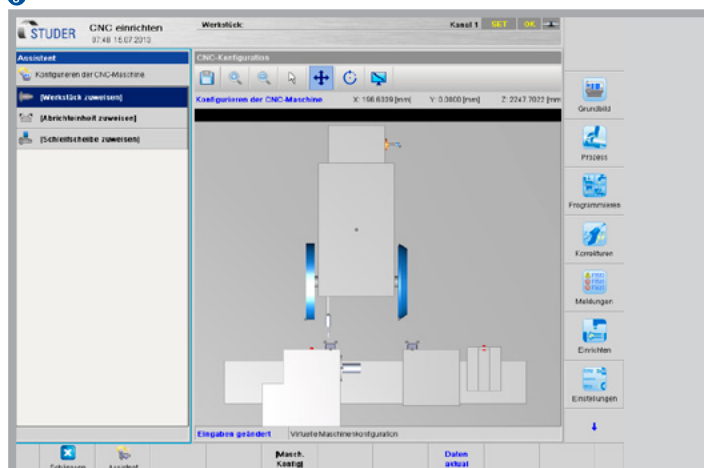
STUDER CNC einrichten 07:48 15.07.2013

Werkstück:

Kanal 1 SET OK

Assistent

Konfigurieren der CNC-Maschine

[Werkstück zuweisen]

[Abrichteinheit zuweisen]

[Schleifscheibe zuweisen]

CNC-Konfiguration

Konfigurieren der CNC-Maschine X: 196.6339 [mm] Y: 0.0800 [mm] Z: 2247.7022 [mm]

Eingaben geändert Virtuelle Maschinenkonfiguration

Grundbild

Prozess

Programmieren

Korrekturen

Meldungen

Einrichten

Einstellungen

Schliessen Assistent

Masch. Konfig

Daten aktual